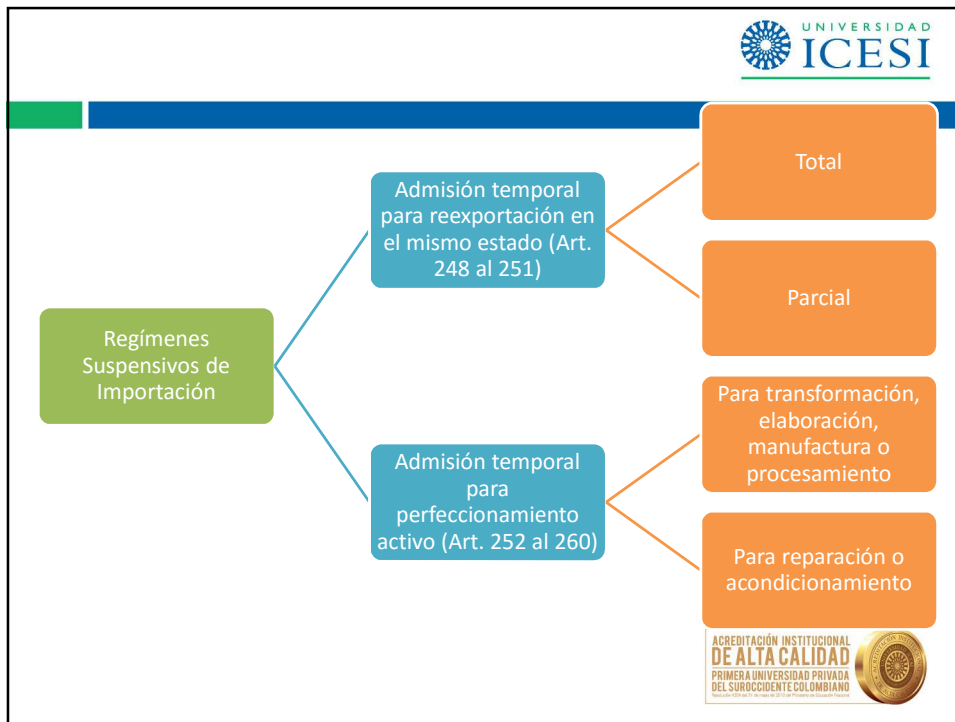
UNIVERSIDAD ICESI

Regímenes Suspensivos de Importación

Admisión temporal para reexportación en el mismo estado (Art. 248 al 251)

Total

Parcial

Admisión temporal para perfeccionamiento activo (Art. 252 al 260)

Para transformación, elaboración, manufactura o procesamiento

Para reparación o acondicionamiento

ACREDITACIÓN INSTITUCIONAL DE ALTA CALIDAD
PRIMERA UNIVERSIDAD PRIVADA DEL SUROCCIDENTE COLOMBIANO
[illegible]